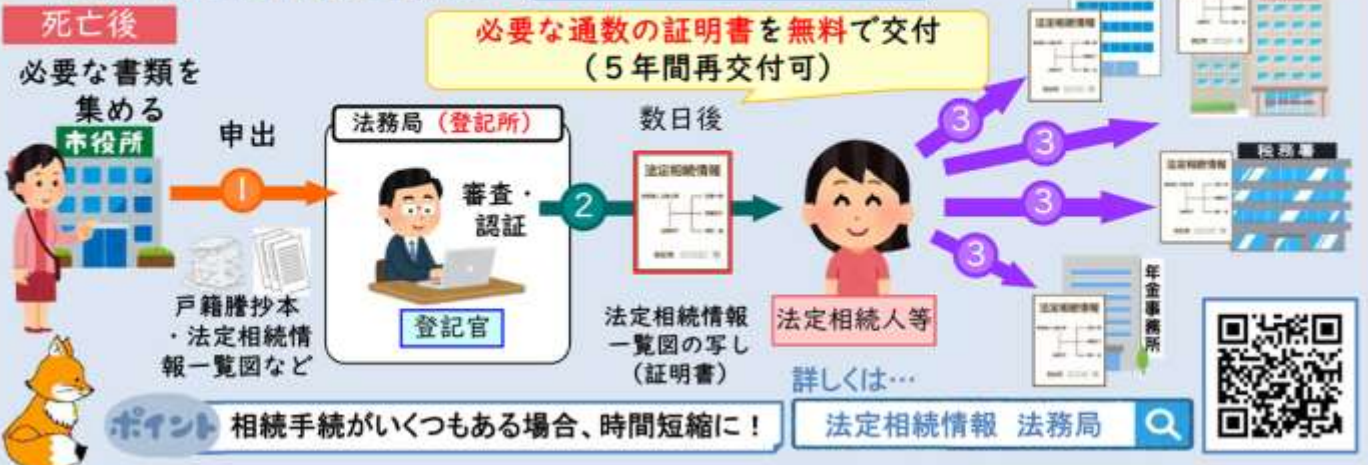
死亡後

必要な書類を集める

市役所

申出

1

戸籍謄抄本・法定相続情報一覧図など

法務局（登記所）

審査・認証

登記官

2

数日後

法定相続情報

法定相続情報一覧図の写し（証明書）

必要な通数の証明書を無料で交付
（５年間再交付可）

法定相続人等

3

3

3

3

法定相続情報

税務署

法定相続情報

年金事務所

法定相続情報

ポイント 相続手続がいくつもある場合、時間短縮に！

詳しくは…

法定相続情報 法務局